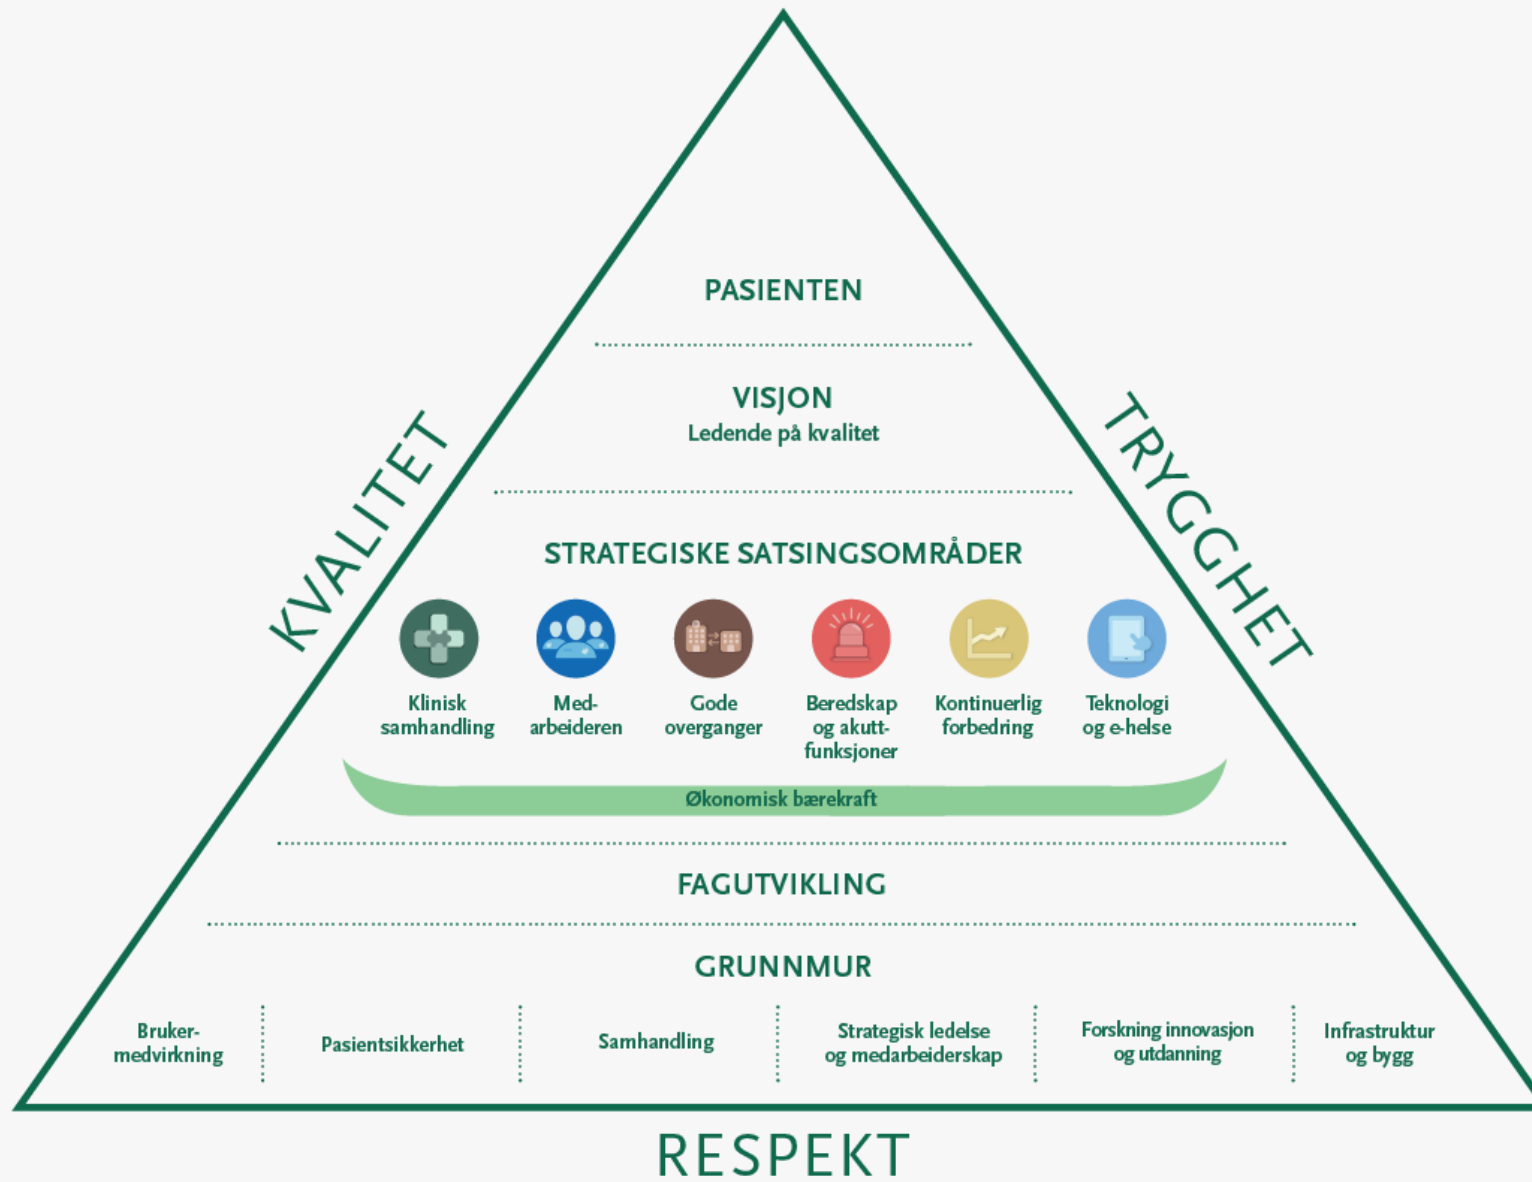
KVALITET

TRYGGHET

PASIENTEN

VISJON
Ledende på kvalitet

STRATEGISKE SATSINGSOMRÅDER

Klinisk samhandling

Medarbeideren

Gode overganger

Beredskap og akuttfunksjoner

Kontinuerlig forbedring

Teknologi og e-helse

Økonomisk bærekraft

FAGUTVIKLING

GRUNNMUR

| Brukermedvirkning | Pasientsikkerhet | Samhandling | Strategisk ledelse og medarbeiderskap | Forskning innovasjon og utdanning | Infrastruktur og bygg |
|---|---|---|---|---|---|

RESPEKT